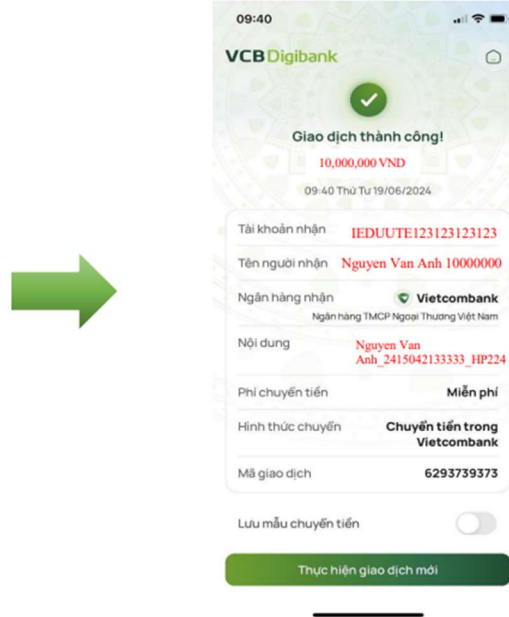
09:40

VCB Digibank

Giao dịch thành công!

10,000,000 VND

09:40 Thứ Tư 19/06/2024

| | |
|---|---|
| Tài khoản nhận | IEDUUTE123123123123 |
| Tên người nhận | Nguyen Van Anh 10000000 |
| Ngân hàng nhận | Vietcombank Ngân hàng TMCP Ngoại Thương Việt Nam |
| Nội dung | Nguyen Van Anh_2415042133333_HP224 |
| Phí chuyển tiền | Miễn phí |
| Hình thức chuyển | Chuyển tiền trong Vietcombank |
| Mã giao dịch | 6293739373 |

Lưu mẫu chuyển tiền

Thực hiện giao dịch mới